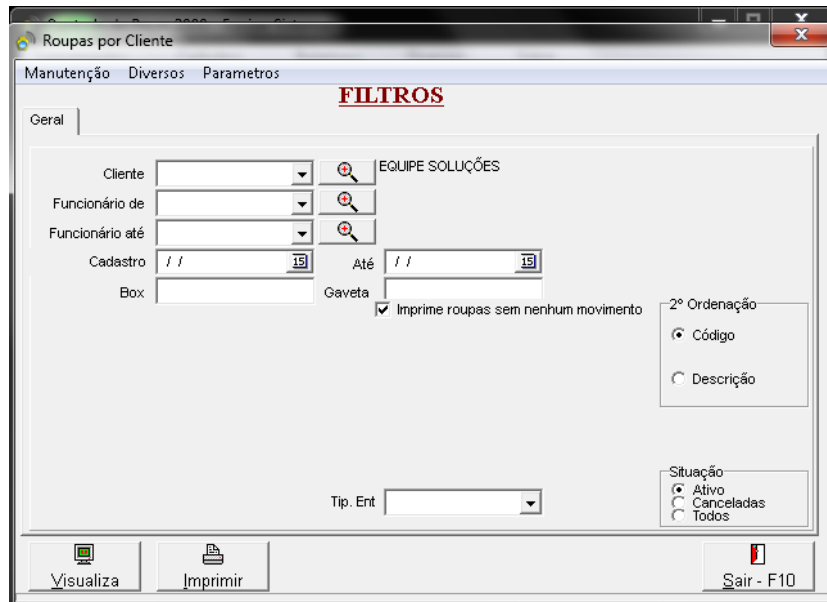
Roupas por Cliente

Manutenção Diversos Parametros

FILTROS

Geral

Cliente

EQUIPE SOLUÇÕES

Funcionário de

Funcionário até

Cadastro / /

Até / /

Box

Gaveta

Imprime roupas sem nenhum movimento

2° Ordenação

Código

Descrição

Situação

Ativo

Canceladas

Todos

Tip. Ent

Visualiza

Imprimir

Sair - F10